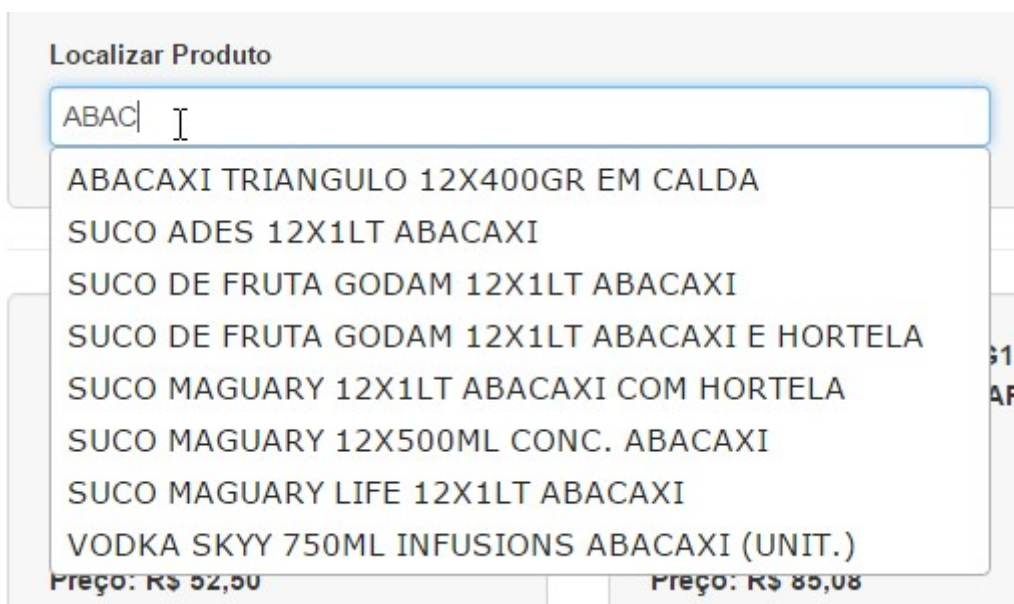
Localizar Produto

ABAC

ABACAXI TRIANGULO 12X400GR EM CALDA
SUCO ADES 12X1LT ABACAXI
SUCO DE FRUTA GODAM 12X1LT ABACAXI
SUCO DE FRUTA GODAM 12X1LT ABACAXI E HORTELA
SUCO MAGUARY 12X1LT ABACAXI COM HORTELA
SUCO MAGUARY 12X500ML CONC. ABACAXI
SUCO MAGUARY LIFE 12X1LT ABACAXI
VODKA SKYY 750ML INFUSIONS ABACAXI (UNIT.)

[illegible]

Preço: R$ 52,50

Preço: R$ 85,08